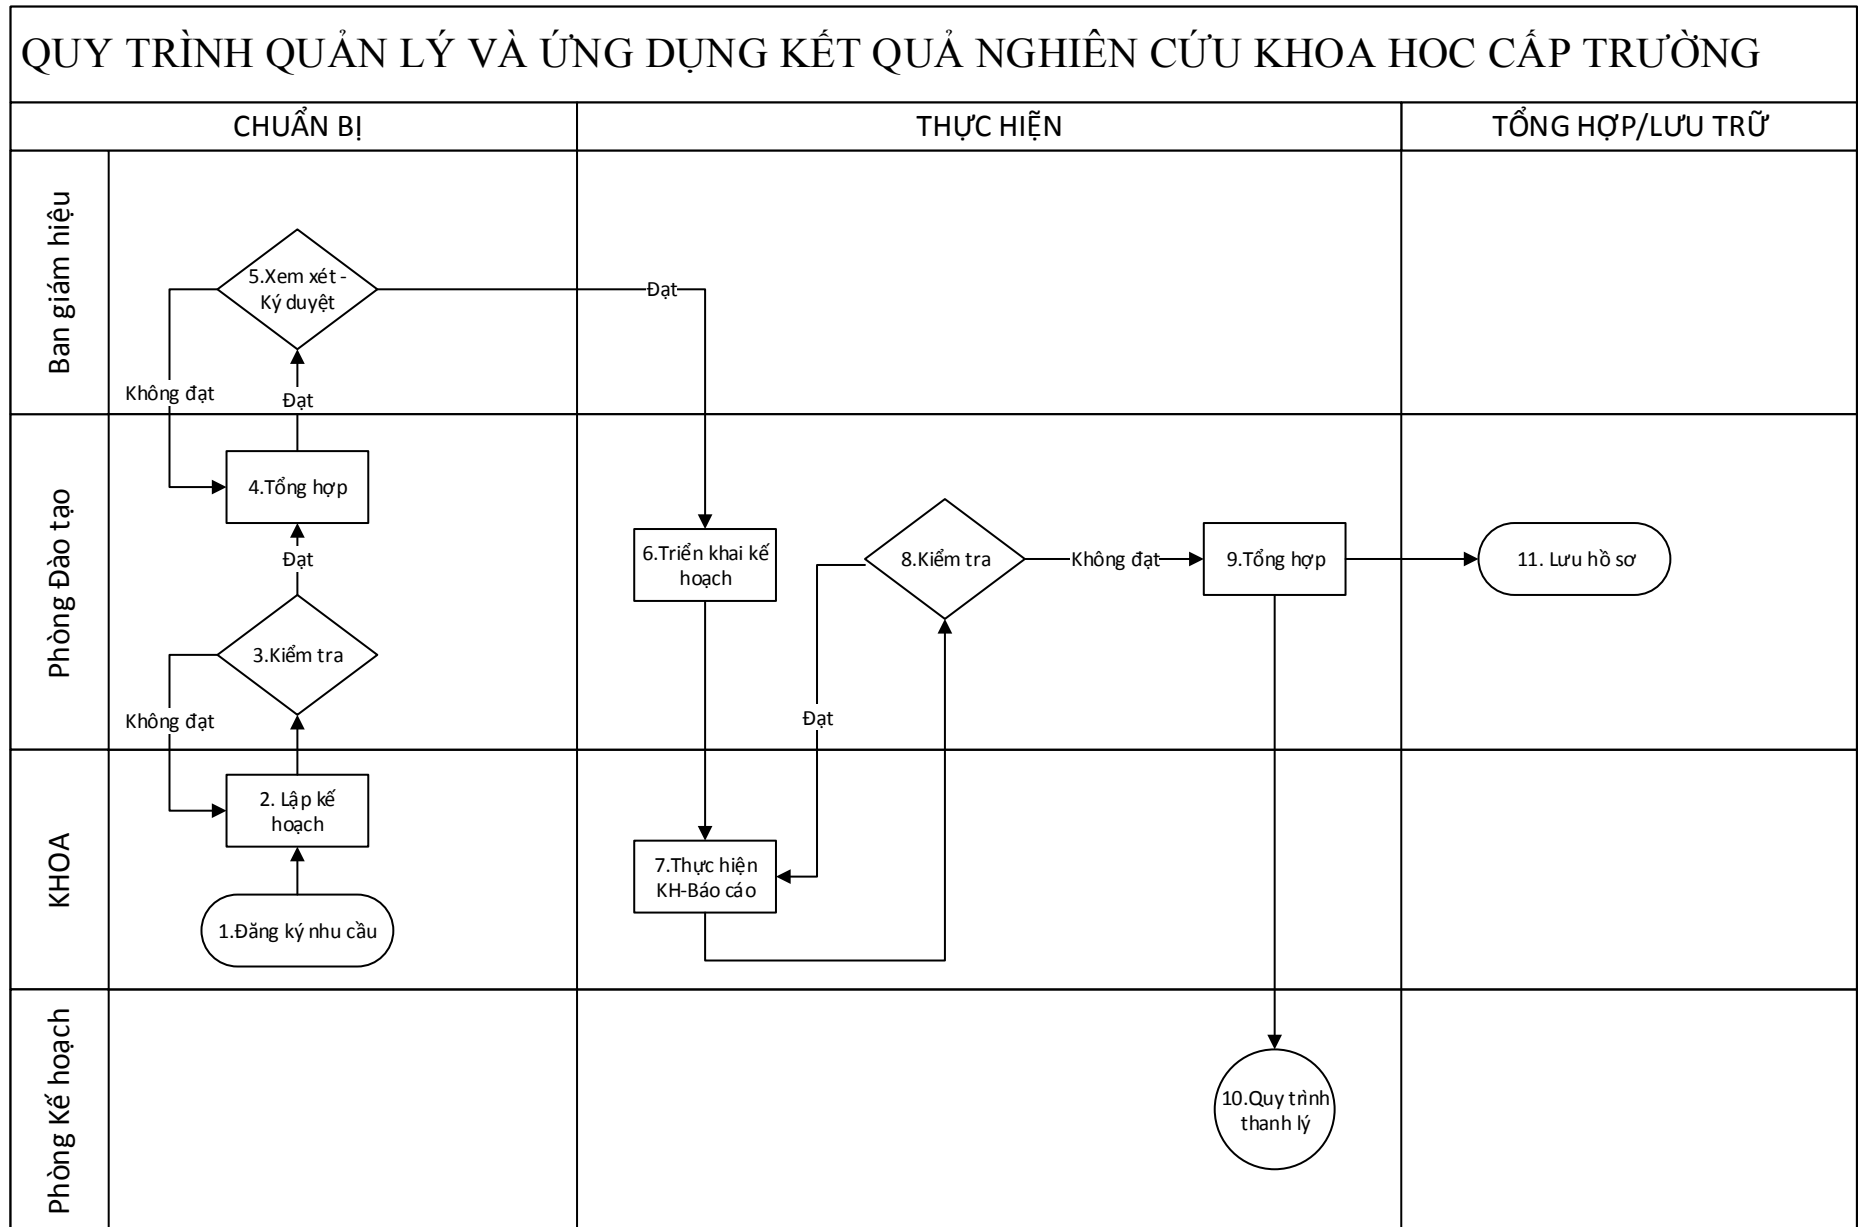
QUY TRÌNH QUẢN LÝ VÀ ỨNG DỤNG KẾT QUẢ NGHIÊN CỨU KHOA HOC CẤP TRƯỜNG

CHUẨN BỊ

THỰC HIỆN

TỔNG HỢP/LƯU TRỮ

Ban giám hiệu

5.Xem xét - Ký duyệt

Đạt

Không đạt

Đạt

Phòng Đào tạo

4.Tổng hợp

Đạt

3.Kiểm tra

Không đạt

6.Triển khai kế hoạch

8.Kiểm tra

Không đạt

9.Tổng hợp

11. Lưu hồ sơ

Đạt

KHOA

2. Lập kế hoạch

1.Đăng ký nhu cầu

7.Thực hiện KH-Báo cáo

Phòng Kế hoạch

10.Quy trình thanh lý